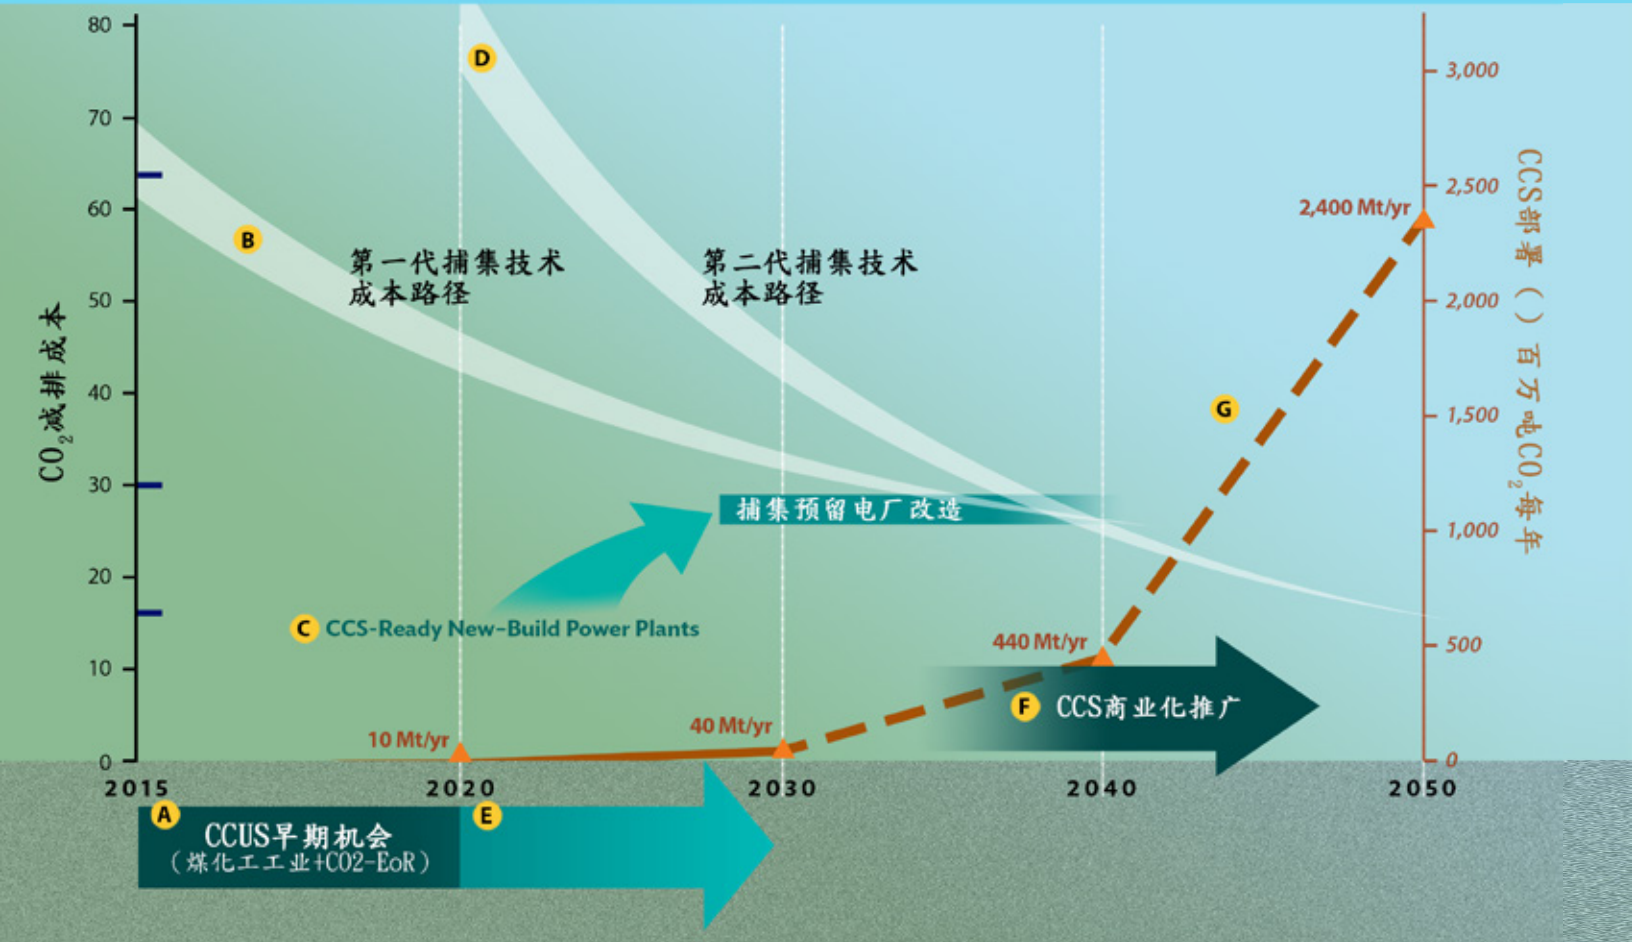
80
70
60
50
40
30
20
10
0

$CO_2$减排成本

D

B

第一代捕集技术成本路径

第二代捕集技术成本路径

3,000
2,500
2,000
1,500
1,000
500
0

CCS部署（）百万吨$CO_2$每年

2,400 Mt/yr

G

捕集预留电厂改造

C CCS-Ready New-Build Power Plants

440 Mt/yr

40 Mt/yr

10 Mt/yr

F CCS商业化推广

2015
2020
2030
2040
2050

A

E

CCUS早期机会
（煤化工工业+CO2-EoR）